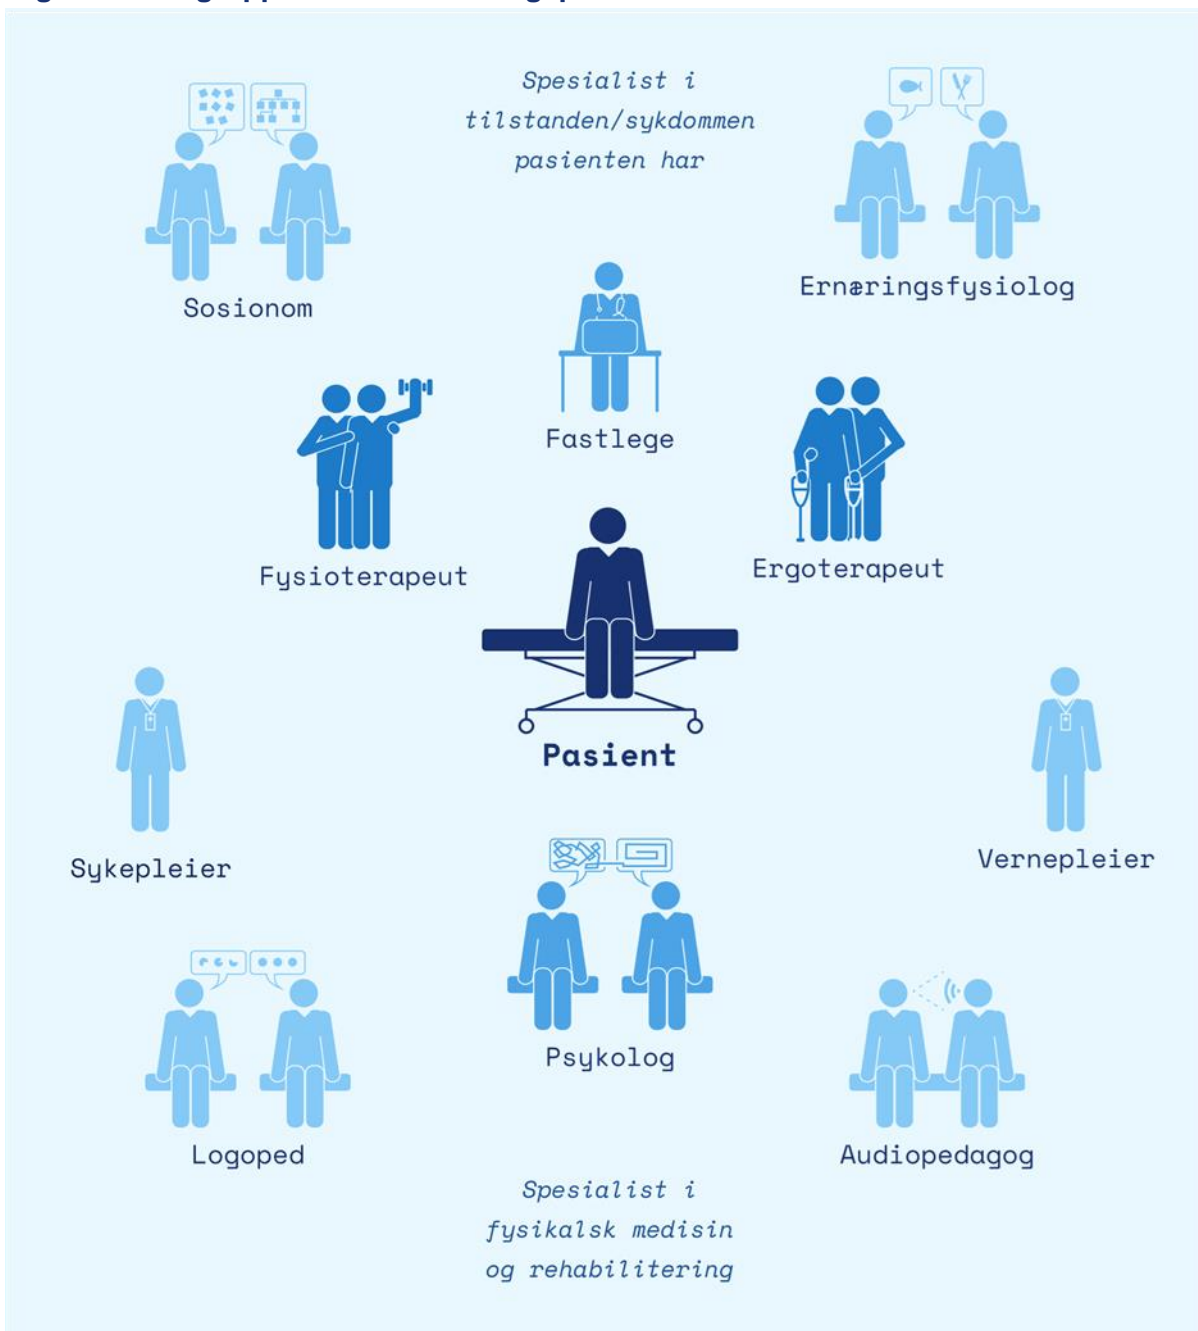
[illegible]

Spesialist i tilstanden/sykdommen pasienten har

Sosionom

Ernæringsfysiolog

Fastlege

Fysioterapeut

Ergoterapeut

Pasient

Sykepleier

Vernepleier

Psykolog

Logoped

Audiopedagog

Spesialist i fysikalsk medisin og rehabilitering